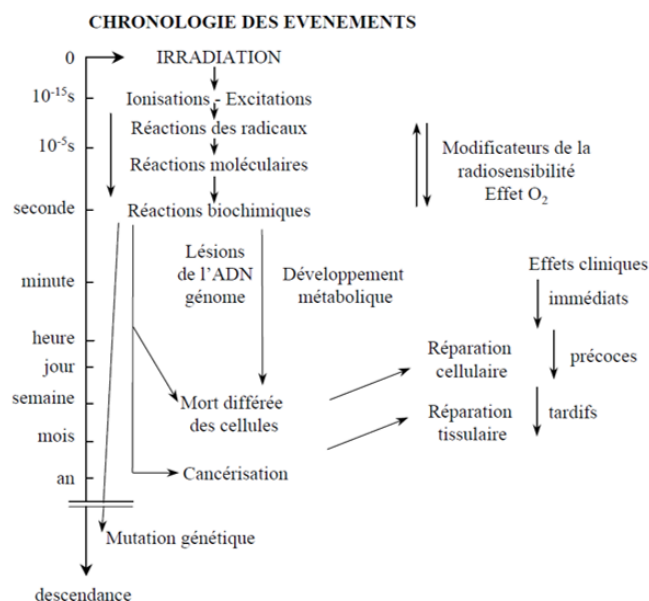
CHRONOLOGIE DES EVENEMENTS

0
IRRADIATION
$10^{-15}$s
Ionisations - Excitations
Réactions des radicaux
$10^{-5}$s
Réactions moléculaires
Modificateurs de la radiosensibilité Effet $O_2$
seconde
Réactions biochimiques
Lésions de l'ADN génome
Développement métabolique
minute
Effets cliniques
immédiats
heure
jour
Réparation cellulaire
précoces
semaine
Mort différée des cellules
mois
Réparation tissulaire
tardifs
an
Cancérisation
Mutation génétique
descendance